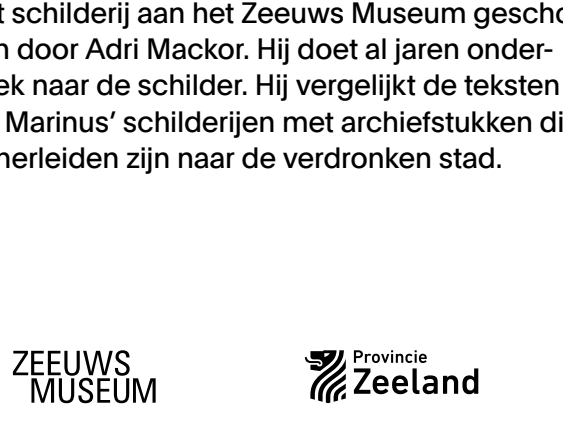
t schilderij aan het Zeeuws Museum gescho n door Adri Mackor. Hij doet al jaren onderek naar de schilder. Hij vergelijkt de teksten Marinus' schilderijen met archiefstukken di herleiden zijn naar de verdronken stad.

ZEEUWS MUSEUM

Provincie Zeeland